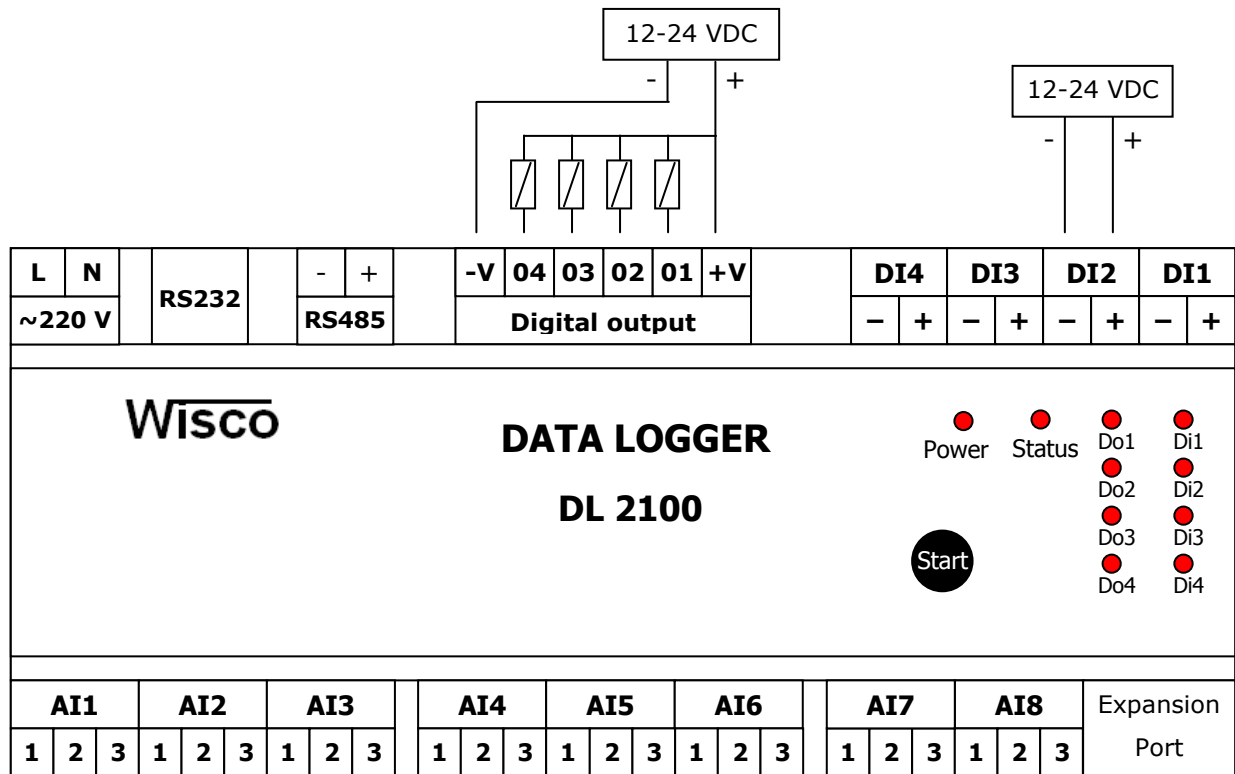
12-24 VDC
- +

12-24 VDC
- +

| L | N | RS232 | - | + | -V | 04 | 03 | 02 | 01 | +V | DI4 | | DI3 | | DI2 | | DI1 | |
|---|---|---|---|---|---|---|---|---|---|---|---|---|---|---|---|---|---|---|
| ~220 V | | | RS485 | | Digital output | | | | | | − | + | − | + | − | + | − | + |

Wisco

DATA LOGGER

DL 2100

Power Status Do1 Di1
Do2 Di2
Do3 Di3
Start
Do4 Di4

| AI1 | | | AI2 | | | AI3 | | | AI4 | | | AI5 | | | AI6 | | | AI7 | | | AI8 | | | Expansion Port |
|---|---|---|---|---|---|---|---|---|---|---|---|---|---|---|---|---|---|---|---|---|---|---|---|---|
| 1 | 2 | 3 | 1 | 2 | 3 | 1 | 2 | 3 | 1 | 2 | 3 | 1 | 2 | 3 | 1 | 2 | 3 | 1 | 2 | 3 | 1 | 2 | 3 | |